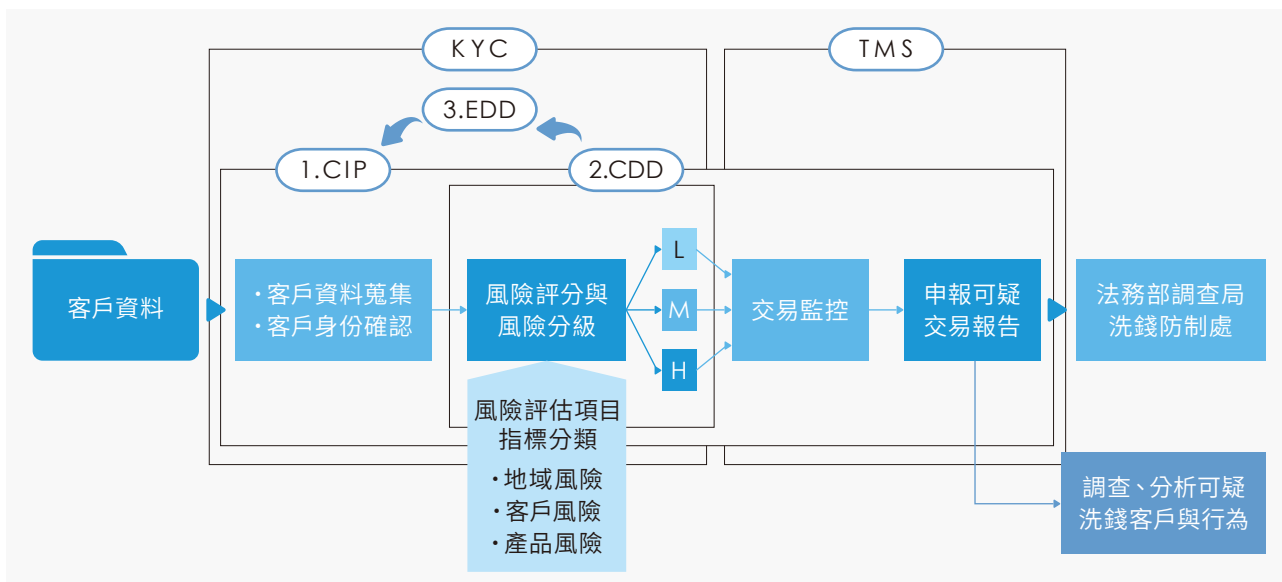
KYC

TMS

3.EDD

1.CIP

2.CDD

客戶資料

・客戶資料蒐集
・客戶身份確認

風險評分與
風險分級

L

M

H

交易監控

申報可疑
交易報告

法務部調查局
洗錢防制處

風險評估項目
指標分類
・地域風險
・客戶風險
・產品風險

調查、分析可疑
洗錢客戶與行為